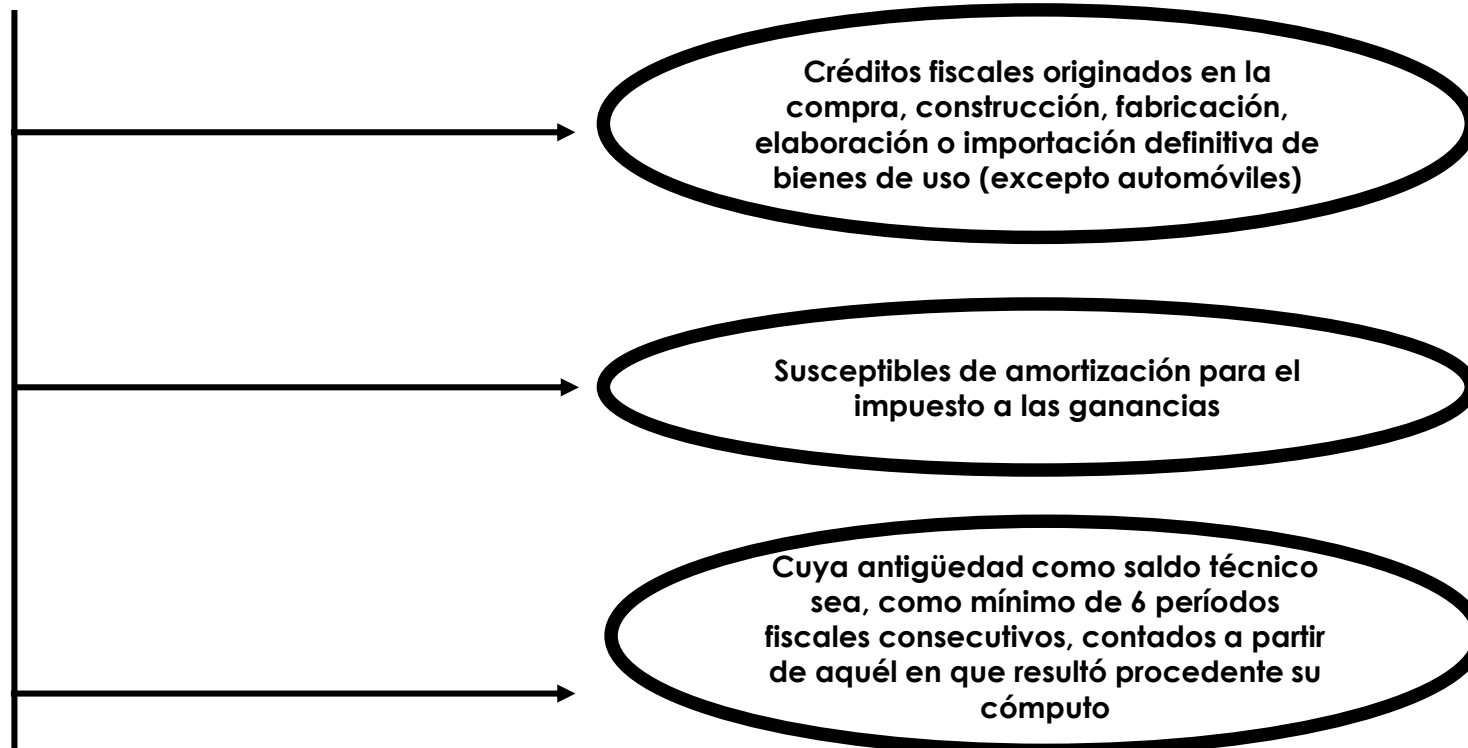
Créditos fiscales originados en la compra, construcción, fabricación, elaboración o importación definitiva de bienes de uso (excepto automóviles)

Susceptibles de amortización para el impuesto a las ganancias

Cuya antigüedad como saldo técnico sea, como mínimo de 6 períodos fiscales consecutivos, contados a partir de aquél en que resultó procedente su cómputo